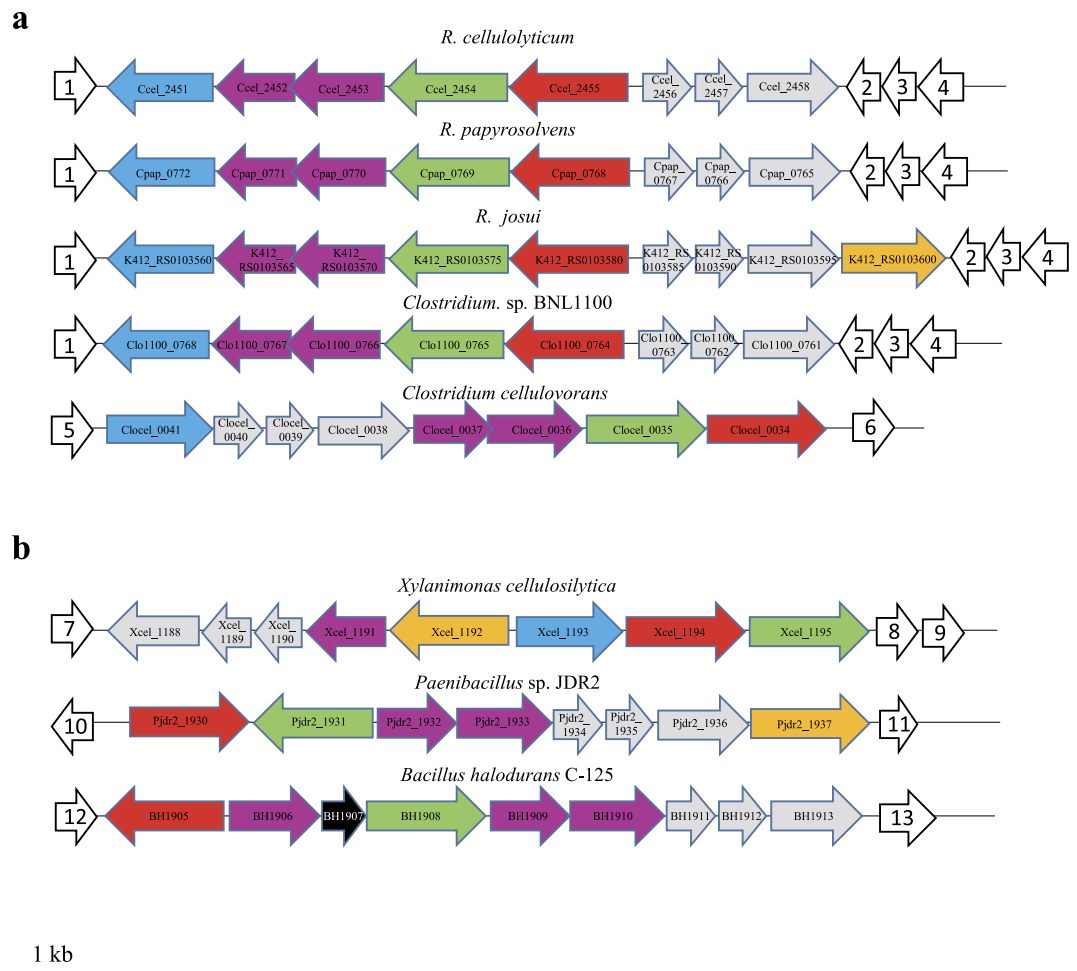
a

R. cellulolyticum

1 Ccel_2451 Ccel_2452 Ccel_2453 Ccel_2454 Ccel_2455 Ccel_2456 Ccel_2457 Ccel_2458 2 3 4

R. papyrosolvens

1 Cpap_0772 Cpap_0771 Cpap_0770 Cpap_0769 Cpap_0768 Cpap_0767 Cpap_0766 Cpap_0765 2 3 4

R. josui

1 K412_RS0103560 K412_RS0103565 K412_RS0103570 K412_RS0103575 K412_RS0103580 K412_RS0103585 K412_RS0103590 K412_RS0103595 K412_RS0103600 2 3 4

Clostridium. sp. BNL1100

1 Clo1100_0768 Clo1100_0767 Clo1100_0766 Clo1100_0765 Clo1100_0764 Clo1100_0763 Clo1100_0762 Clo1100_0761 2 3 4

Clostridium cellulovorans

5 Clocel_0041 Clocel_0040 Clocel_0039 Clocel_0038 Clocel_0037 Clocel_0036 Clocel_0035 Clocel_0034 6

b

Xylanimonas cellulosilytica

7 Xcel_1188 Xcel_1189 Xcel_1190 Xcel_1191 Xcel_1192 Xcel_1193 Xcel_1194 Xcel_1195 8 9

Paenibacillus sp. JDR2

10 Pjdr2_1930 Pjdr2_1931 Pjdr2_1932 Pjdr2_1933 Pjdr2_1934 Pjdr2_1935 Pjdr2_1936 Pjdr2_1937 11

Bacillus halodurans C-125

12 BH1905 BH1906 BH1907 BH1908 BH1909 BH1910 BH1911 BH1912 BH1913 13

1 kb